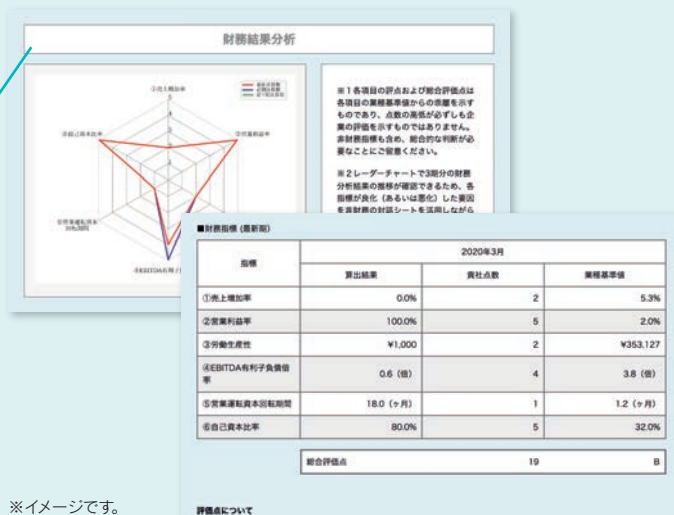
財務結果分析

①売上増加率
②営業利益率
⑤自己資本比率
⑥営業運転資本回転期間
④EBITDA有利子負債倍率

※１各項目の評点および総合評価点は各項目の業種基準値からの乖離を示すものであり、点数の高低が必ずしも企業の評価を示すものではありません。非財務指標も含め、総合的な判断が必要なことにご留意ください。

※２レーダーチャートで3期分の財務分析結果の推移が確認できるため、各指標が良化（あるいは悪化）した要因を非財務の対話シートを活用しながら

■財務指標（最新期）

<table>
<tr><th rowspan="2">指標</th><th colspan="3">2020年3月</th></tr>
<tr><th>算出結果</th><th>貴社点数</th><th>業種基準値</th></tr>
<tr><td>①売上増加率</td><td>0.0%</td><td>2</td><td>5.3%</td></tr>
<tr><td>②営業利益率</td><td>100.0%</td><td>5</td><td>2.0%</td></tr>
<tr><td>③労働生産性</td><td>¥1,000</td><td>2</td><td>¥353,127</td></tr>
<tr><td>④EBITDA有利子負債倍率</td><td>0.6（倍）</td><td>4</td><td>3.8（倍）</td></tr>
<tr><td>⑤営業運転資本回転期間</td><td>18.0（ヶ月）</td><td>1</td><td>1.2（ヶ月）</td></tr>
<tr><td>⑥自己資本比率</td><td>80.0%</td><td>5</td><td>32.0%</td></tr>
</table>

| 総合評価点 | 19 | B |
|---|---|---|

※イメージです。

評価点について